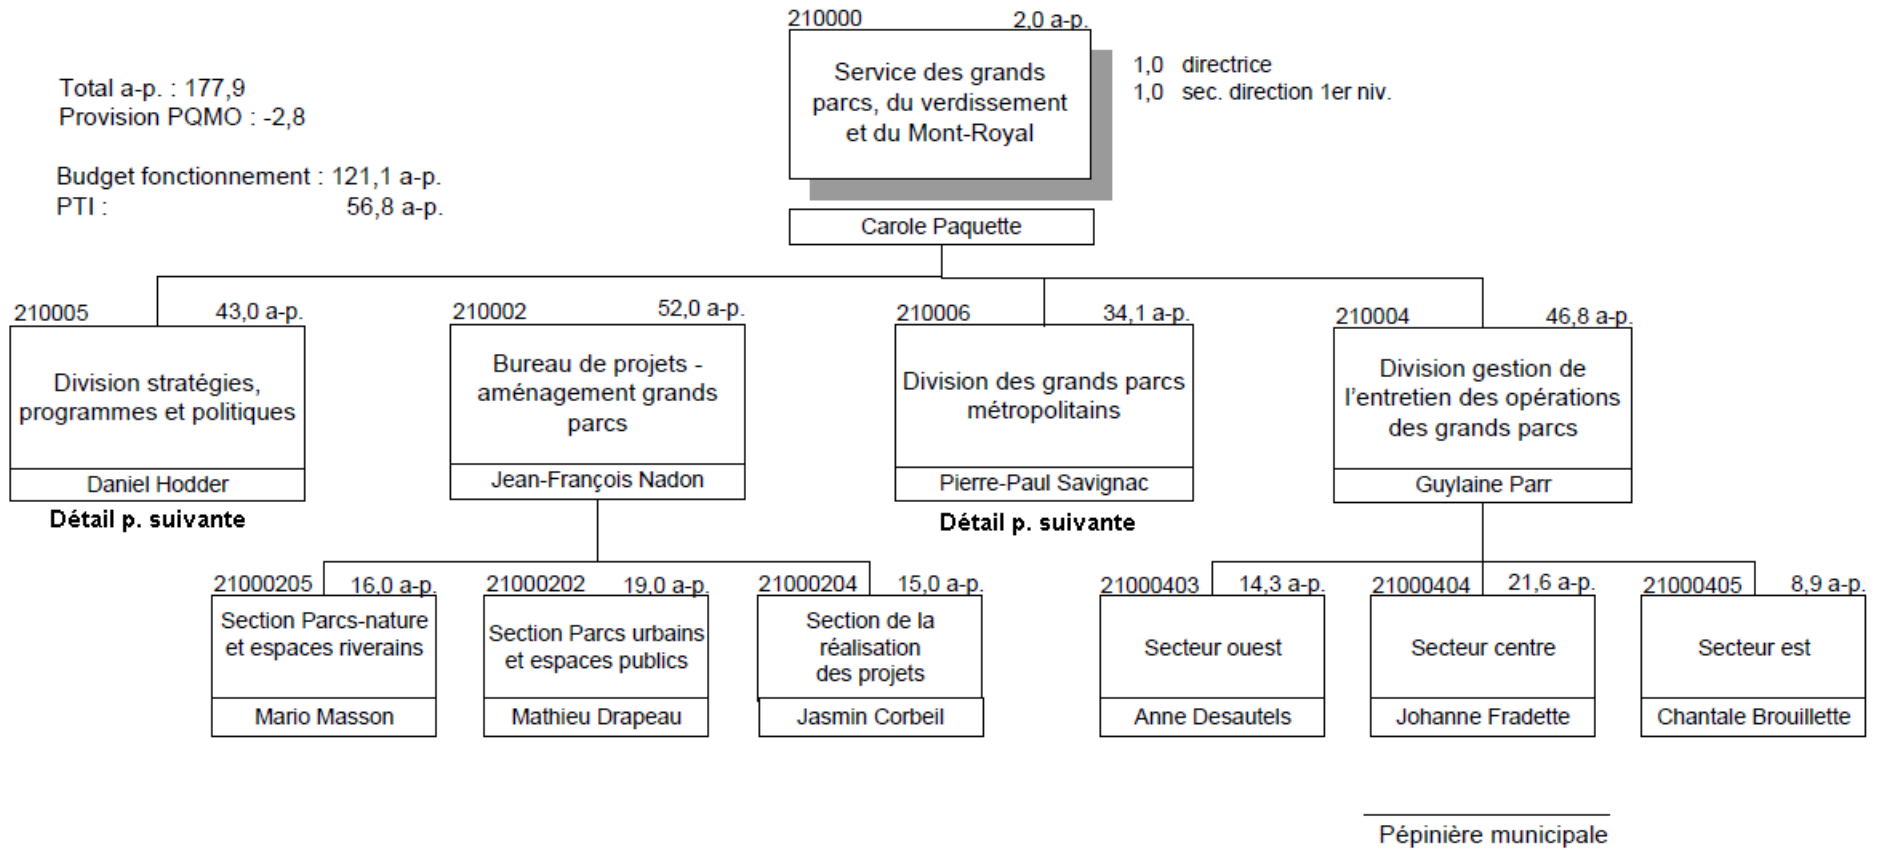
Total a-p. : 177,9
Provision PQMO : -2,8

Budget fonctionnement : 121,1 a-p.
PTI : 56,8 a-p.

210000 2,0 a-p.
Service des grands parcs, du verdissement et du Mont-Royal
Carole Paquette

1,0 directrice
1,0 sec. direction 1er niv.

210005 43,0 a-p.
Division stratégies, programmes et politiques
Daniel Hodder
Détail p. suivante

210002 52,0 a-p.
Bureau de projets - aménagement grands parcs
Jean-François Nadon

210006 34,1 a-p.
Division des grands parcs métropolitains
Pierre-Paul Savignac
Détail p. suivante

210004 46,8 a-p.
Division gestion de l'entretien des opérations des grands parcs
Guylaine Parr

21000205 16,0 a-p.
Section Parcs-nature et espaces riverains
Mario Masson

21000202 19,0 a-p.
Section Parcs urbains et espaces publics
Mathieu Drapeau

21000204 15,0 a-p.
Section de la réalisation des projets
Jasmin Corbeil

21000403 14,3 a-p.
Secteur ouest
Anne Desautels

21000404 21,6 a-p.
Secteur centre
Johanne Fradette

21000405 8,9 a-p.
Secteur est
Chantale Brouillette

Pépinière municipale